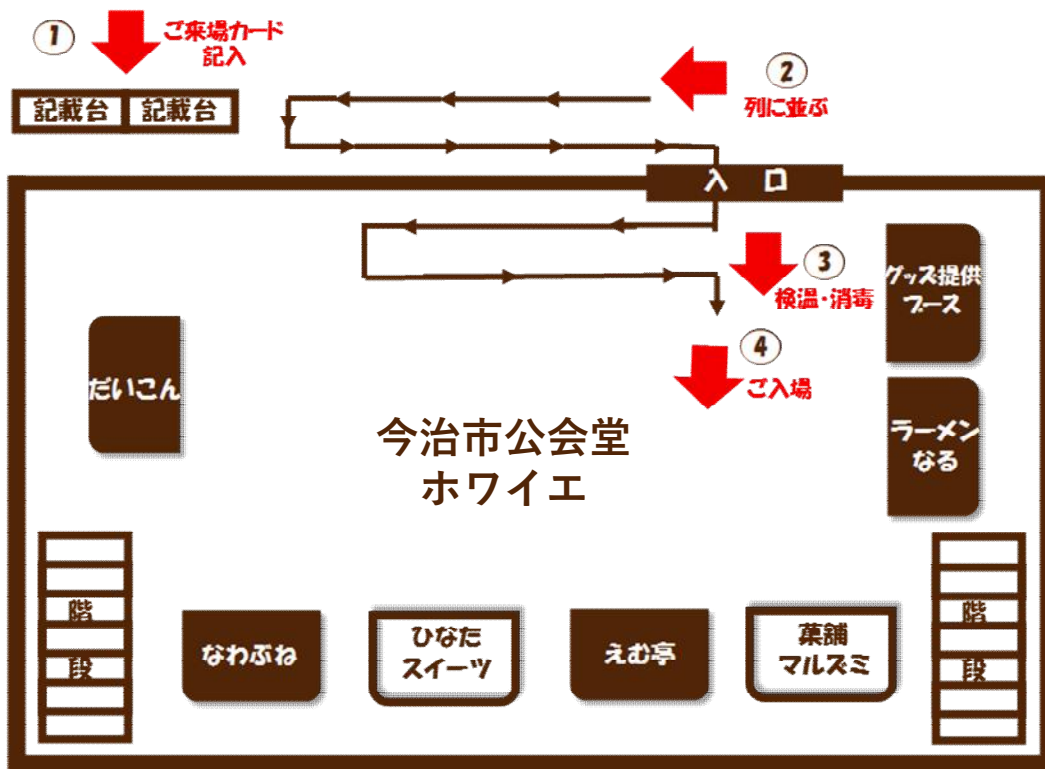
① ご来場カード記入

記載台 記載台

② 列に並ぶ

入口

③ 検温・消毒

④ ご入場

グッズ提供ブース

ラーメンなる

だいこん

今治市公会堂
ホワイエ

階段

なわぶね

ひなたスイーツ

えむ亭

薬舗マルズミ

階段